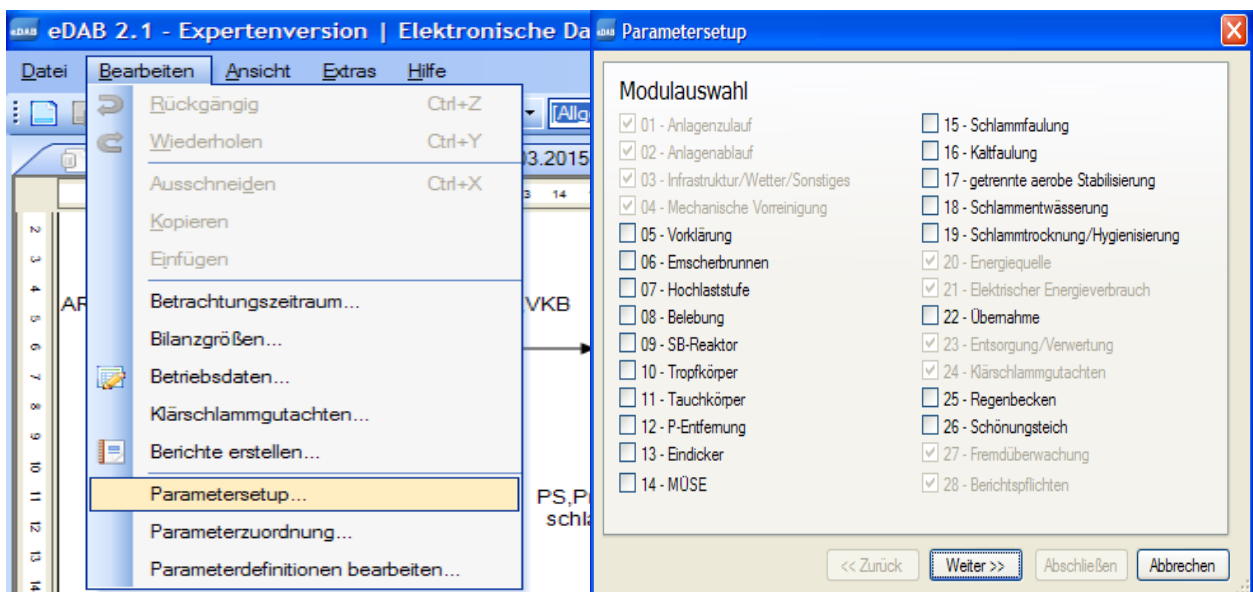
eDAB 2.1 - Expertenversion | Elektronische Da

Datei Bearbeiten Ansicht Extras Hilfe

Rückgängig Ctrl+Z
Wiederholen Ctrl+Y
Ausschneiden Ctrl+X
Kopieren
Einfügen
Betrachtungszeitraum...
Bilanzgrößen...
Betriebsdaten...
Klärschlammgutachten...
Berichte erstellen...
Parametersetup...
Parameterzuordnung...
Parameterdefinitionen bearbeiten...

[Allg
03.2015
3 14
AR
VKB
PS,P
schla
2 3 4 5 6 7 8 9 10 11 12 13 14

eDAB Parametersetup

Modulauswahl

01 - Anlagenzulauf
02 - Anlagenablauf
03 - Infrastruktur/Wetter/Sonstiges
04 - Mechanische Vorreinigung
05 - Vorklärung
06 - Emscherbrunnen
07 - Hochlaststufe
08 - Belebung
09 - SB-Reaktor
10 - Tropfkörper
11 - Tauchkörper
12 - P-Entfernung
13 - Eindicker
14 - MÜSE

15 - Schlammfaulung
16 - Kaltfaulung
17 - getrennte aerobe Stabilisierung
18 - Schlammentwässerung
19 - Schlammtrocknung/Hygienisierung
20 - Energiequelle
21 - Elektrischer Energieverbrauch
22 - Übernahme
23 - Entsorgung/Verwertung
24 - Klärschlammgutachten
25 - Regenbecken
26 - Schönungsteich
27 - Fremdüberwachung
28 - Berichtspflichten

<< Zurück Weiter >> Abschließen Abbrechen